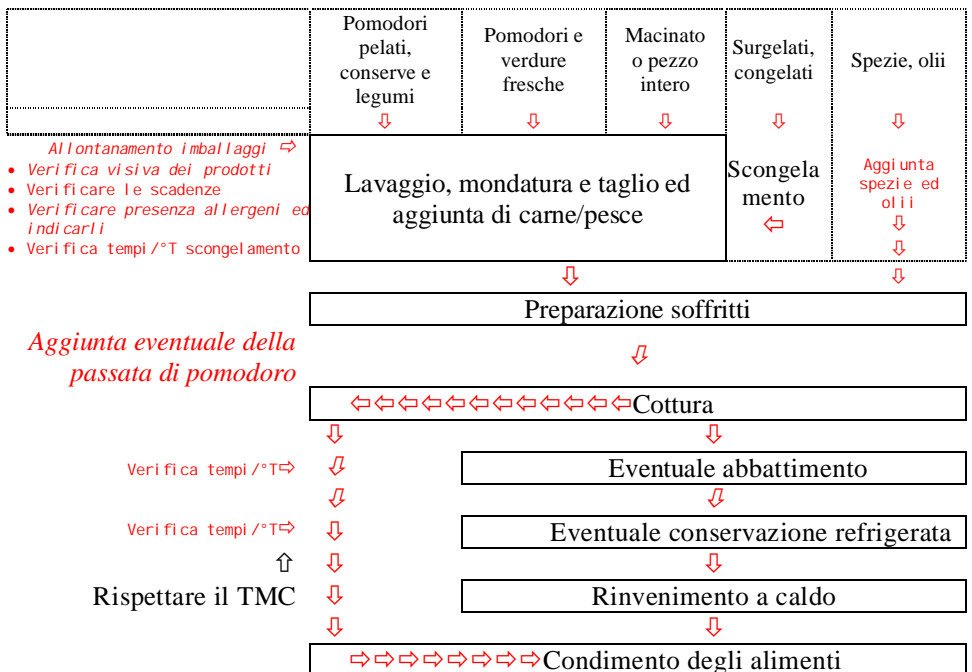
| | Pomodori pelati, conserve e legumi | Pomodori e verdure fresche | Macinato o pezzo intero | Surgelati, congelati | Spezie, olii |
|---|---|---|---|---|---|

⇩ ⇩ ⇩ ⇩ ⇩

Allontanamento imballaggi ⇨
• Verifica visiva dei prodotti
• Verificare le scadenze
• Verificare presenza allergeni ed indicarli
• Verifica tempi/°T scongelamento

Lavaggio, mondatura e taglio ed aggiunta di carne/pesce

Scongelamento
⇦

Aggiunta spezie ed olii
⇩
⇩

⇩ ⇩

Preparazione soffritti

Aggiunta eventuale della passata di pomodoro

⇩

⇦⇦⇦⇦⇦⇦⇦⇦⇦⇦⇦⇦Cottura

⇩ ⇩

Verifica tempi/°T⇨ ⇩ Eventuale abbattimento

⇩ ⇩

Verifica tempi/°T⇨ ⇩ Eventuale conservazione refrigerata

⇧ ⇩ ⇩

Rispettare il TMC ⇩ Rinvenimento a caldo

⇩ ⇩

⇨⇨⇨⇨⇨⇨⇨⇨Condimento degli alimenti